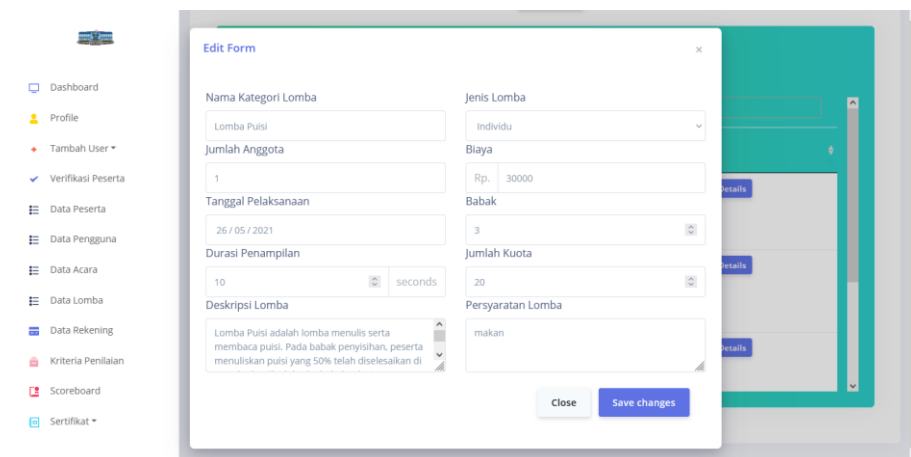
Dashboard
Profile
Tambah User ▾
Verifikasi Peserta
Data Peserta
Data Pengguna
Data Acara
Data Lomba
Data Rekening
Kriteria Penilaian
Scoreboard
Sertifikat ▾

Edit Form ×

Nama Kategori Lomba
Lomba Puisi
Jenis Lomba
Individu
Jumlah Anggota
1
Biaya
Rp. 30000
Tanggal Pelaksanaan
26 / 05 / 2021
Babak
3
Durasi Penampilan
10 seconds
Jumlah Kuota
20
Deskripsi Lomba
Lomba Puisi adalah lomba menulis serta membaca puisi. Pada babak penyisihan, peserta menuliskan puisi yang 50% telah diselesaikan di
Persyaratan Lomba
makan

Close
Save changes

Details
Details
Details